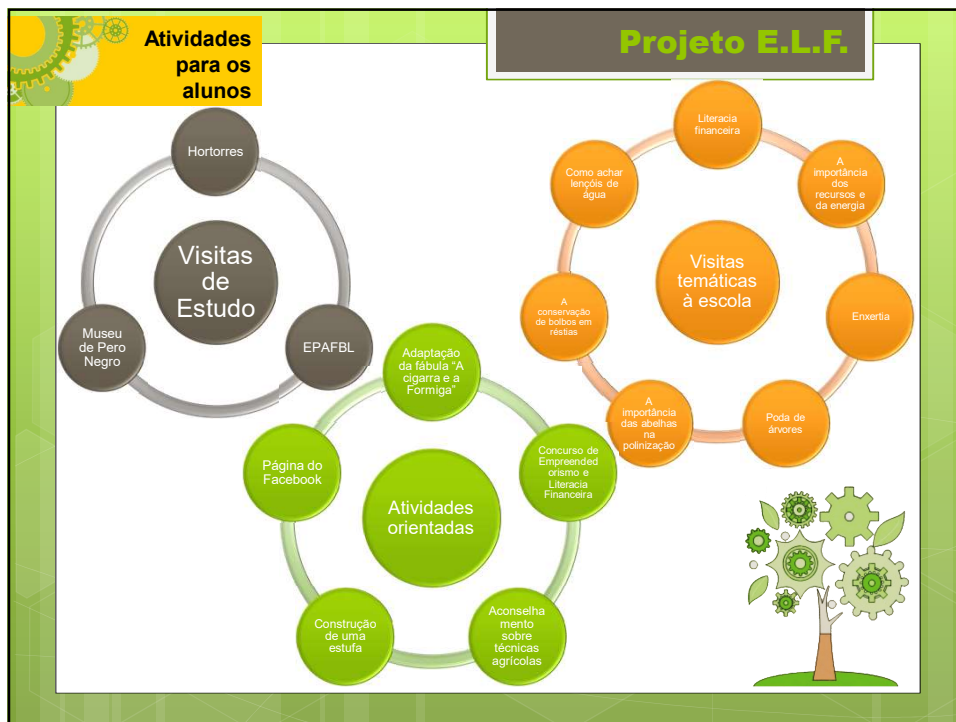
Atividades para os alunos

Projeto E.L.F.

Visitas de Estudo

Hortorres

EPAFBL

Museu de Pero Negro

Visitas temáticas à escola

Literacia financeira

A importância dos recursos e da energia

Enxertia

Poda de árvores

A importância das abelhas na polinização

A conservação de bolbos em réstias

Como achar lençóis de água

Atividades orientadas

Adaptação da fábula "A cigarra e a Formiga"

Concurso de Empreendedorismo e Literacia Financeira

Aconselhamento sobre técnicas agrícolas

Construção de uma estufa

Página do Facebook